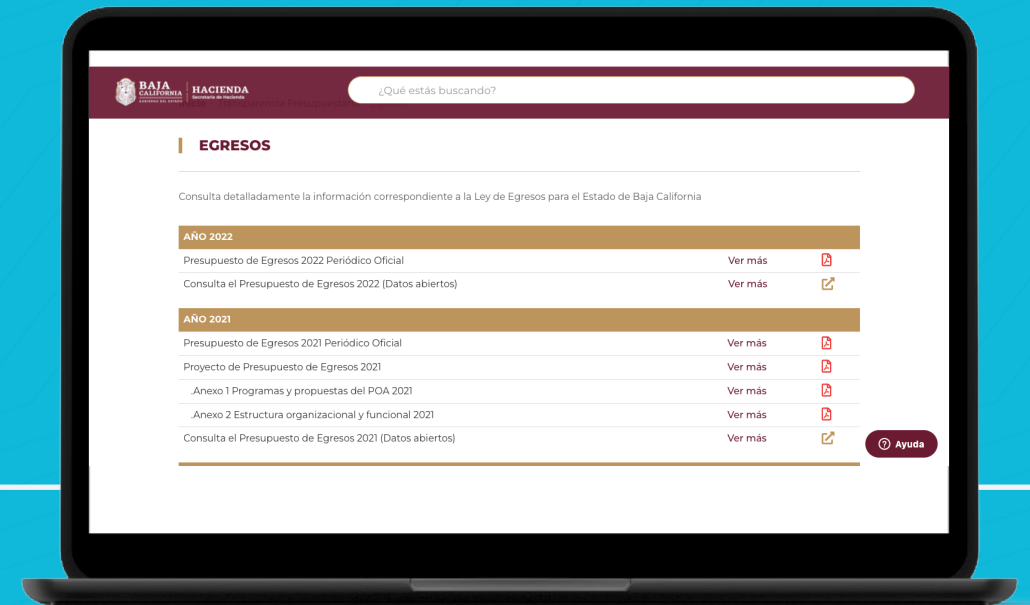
BAJA CALIFORNIA GOBIERNO DEL ESTADO | HACIENDA Secretaría de Hacienda

¿Qué estás buscando?

EGRESOS

Consulta detalladamente la información correspondiente a la Ley de Egresos para el Estado de Baja California

| AÑO 2022 | | |
|---|---|---|
| Presupuesto de Egresos 2022 Periódico Oficial | Ver más | |
| Consulta el Presupuesto de Egresos 2022 (Datos abiertos) | Ver más | |

| AÑO 2021 | | |
|---|---|---|
| Presupuesto de Egresos 2021 Periódico Oficial | Ver más | |
| Proyecto de Presupuesto de Egresos 2021 | Ver más | |
| .Anexo 1 Programas y propuestas del POA 2021 | Ver más | |
| .Anexo 2 Estructura organizacional y funcional 2021 | Ver más | |
| Consulta el Presupuesto de Egresos 2021 (Datos abiertos) | Ver más | |

Ayuda